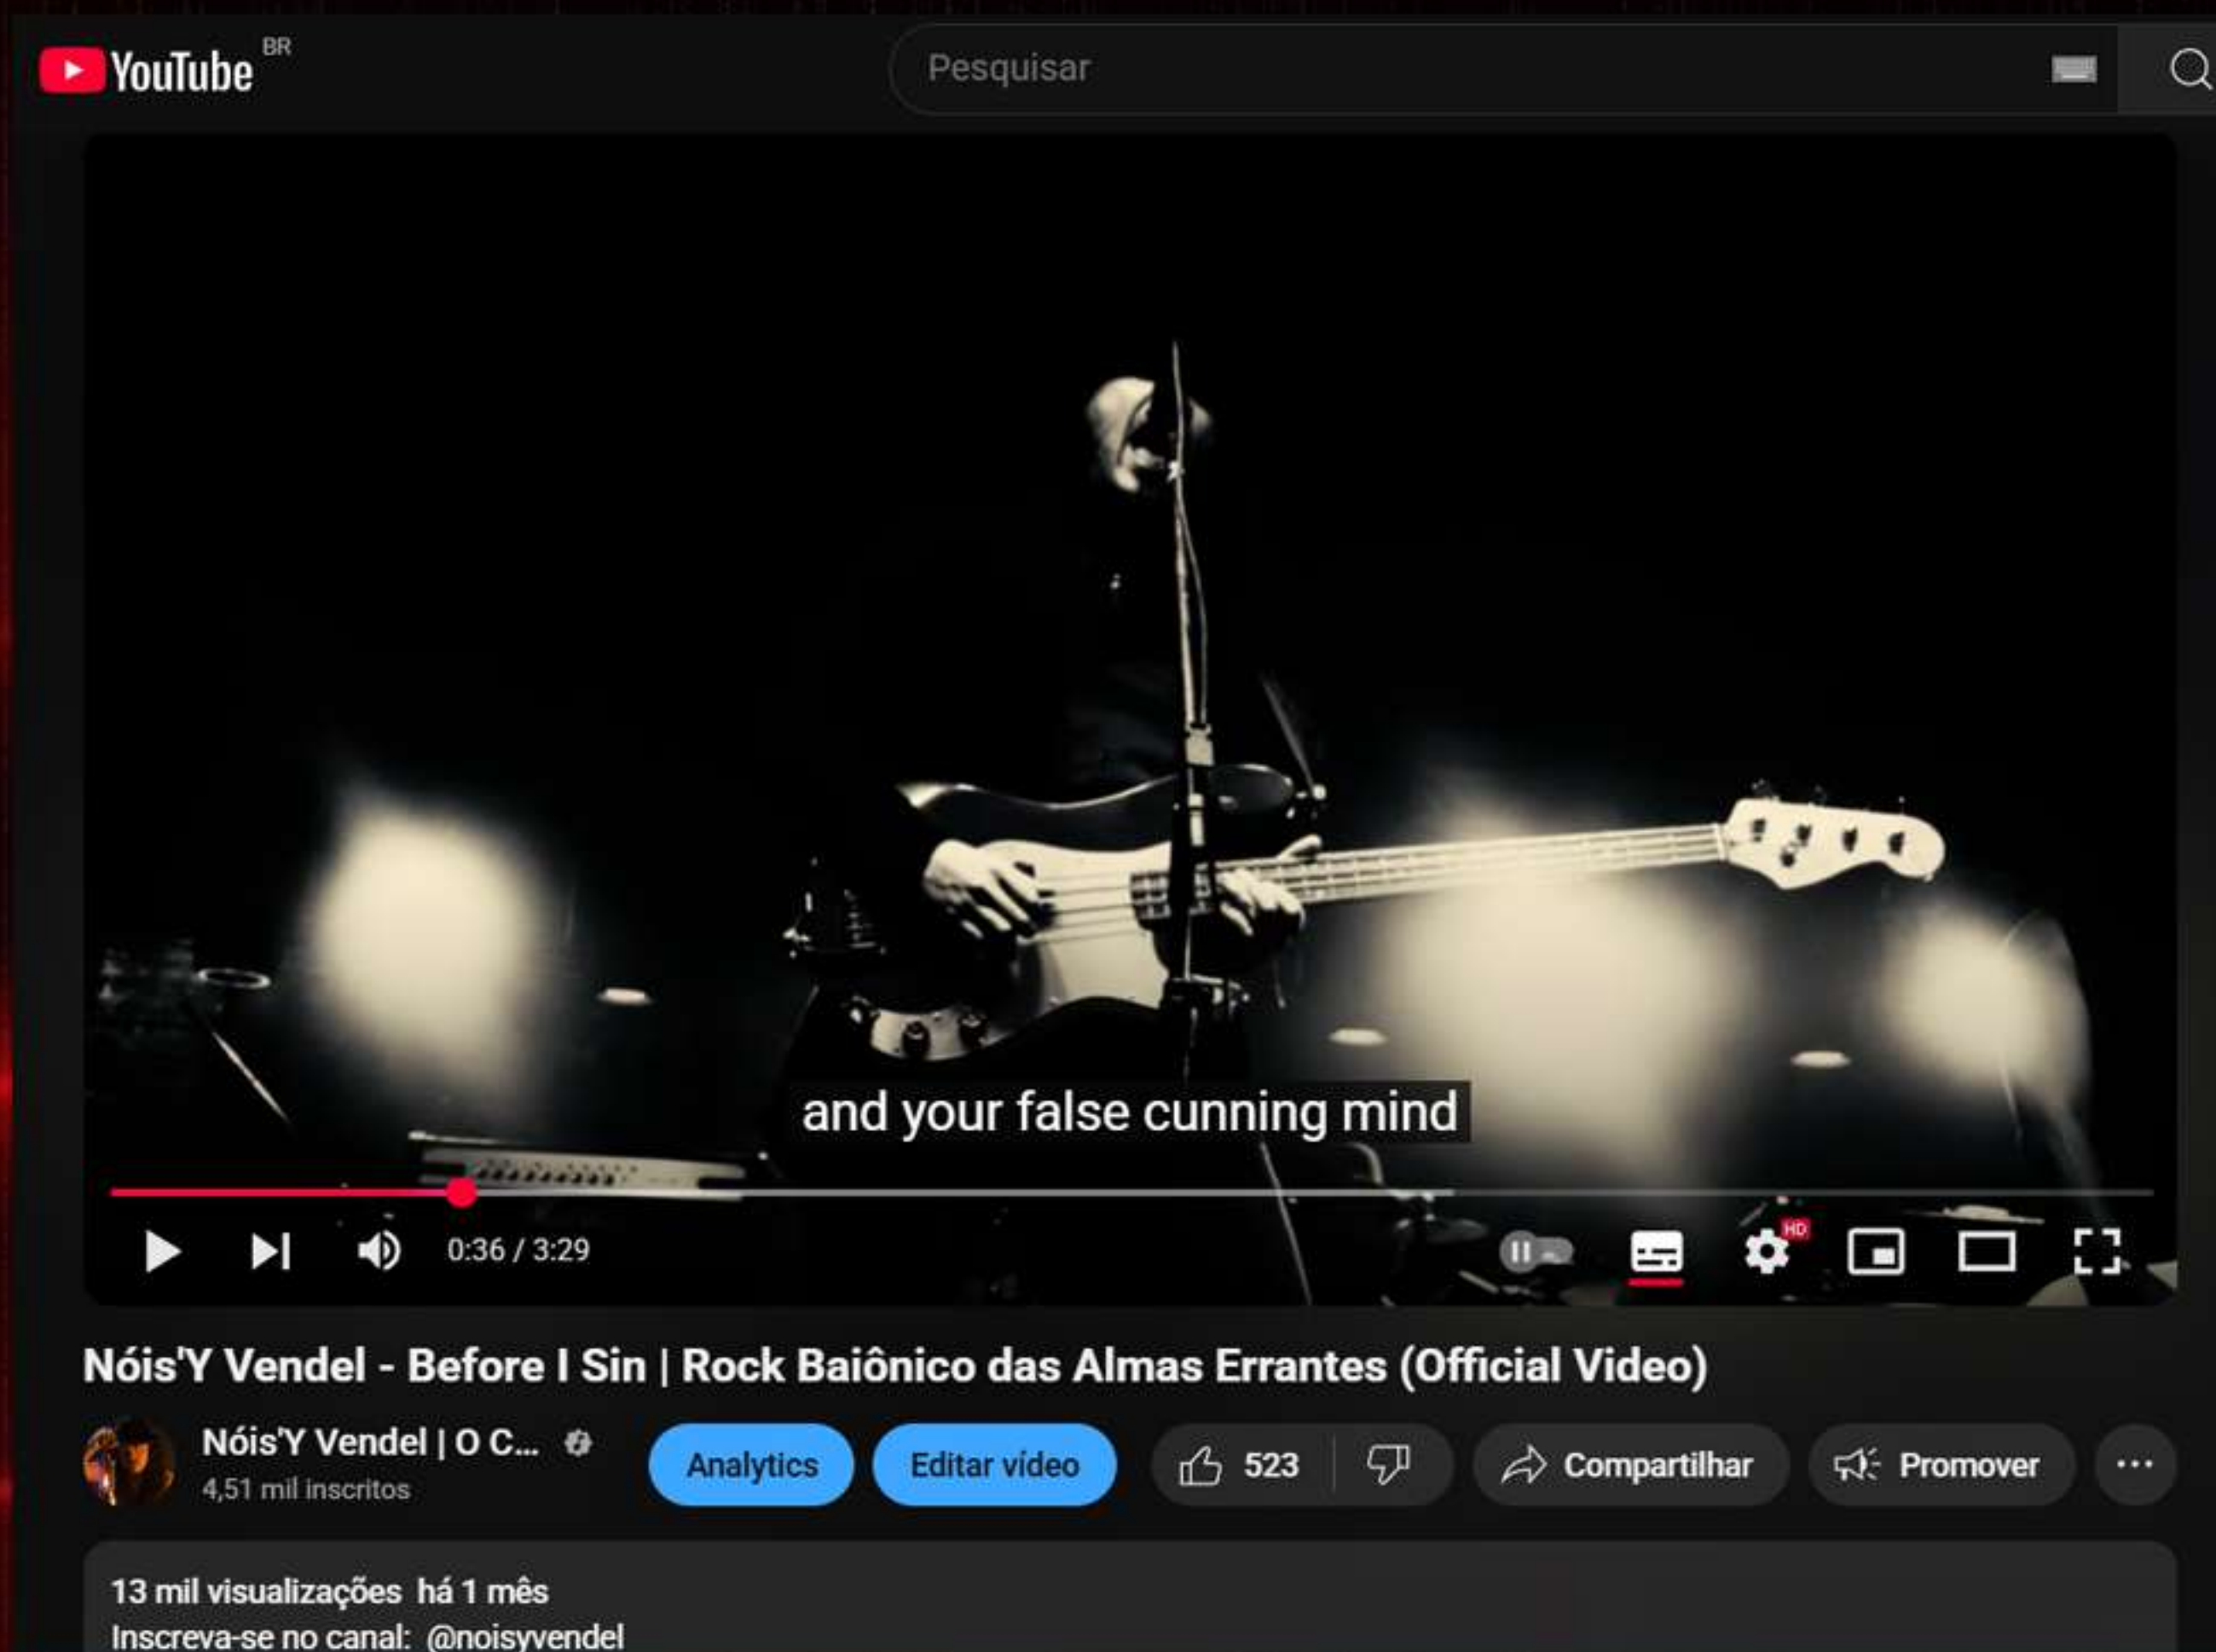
YouTube BR

Pesquisar

and your false cunning mind

0:36 / 3:29

HD

Nóis'Y Vendel - Before I Sin | Rock Baiônico das Almas Errantes (Official Video)

Nóis'Y Vendel | O C...

4,51 mil inscritos

Analytics

Editar vídeo

523

Compartilhar

Promover

13 mil visualizações há 1 mês

Inscreva-se no canal: @noisyvendel